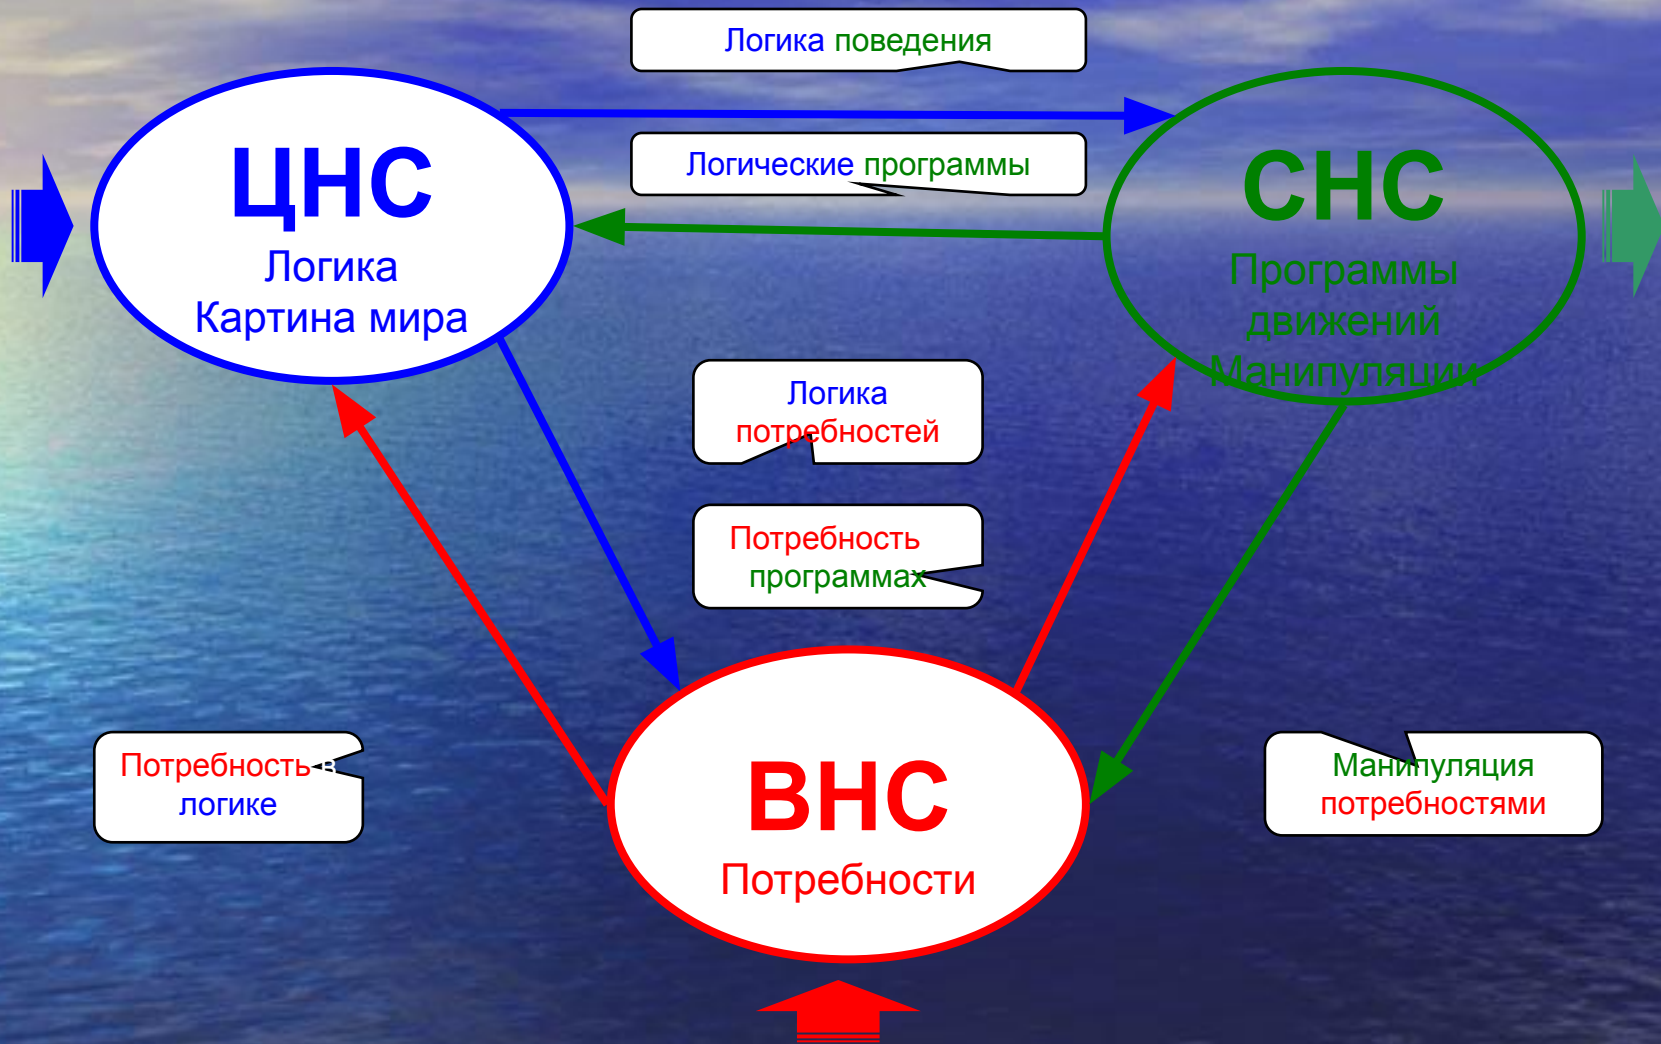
Логика поведения

ЦНС
Логика
Картина мира

Логические программы

СНС
Программы
движений
Манипуляции

Логика
потребностей

Потребность
программах

Потребность в
логике

ВНС
Потребности

Манипуляция
потребностями